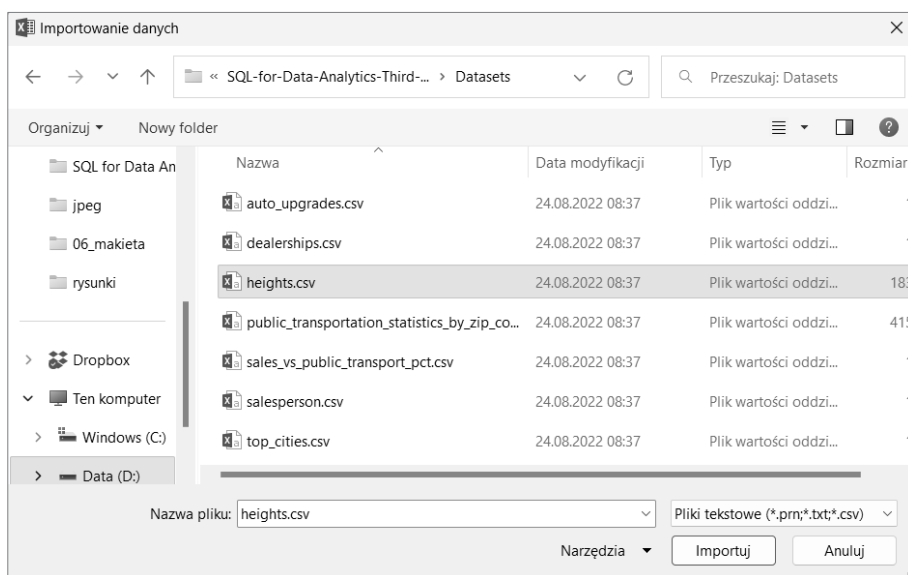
Importowanie danych

« SQL-for-Data-Analytics-Third-... > Datasets

Przeszukaj: Datasets

Organizuj ▾ Nowy folder

SQL for Data An
jpeg
06_makieta
rysunki
Dropbox
Ten komputer
Windows (C:)
Data (D:)

| Nazwa | Data modyfikacji | Typ | Rozmiar |
|---|---|---|---|
| auto_upgrades.csv | 24.08.2022 08:37 | Plik wartości oddzi... | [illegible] |
| dealerships.csv | 24.08.2022 08:37 | Plik wartości oddzi... | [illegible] |
| heights.csv | 24.08.2022 08:37 | Plik wartości oddzi... | 18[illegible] |
| public_transportation_statistics_by_zip_co... | 24.08.2022 08:37 | Plik wartości oddzi... | 41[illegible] |
| sales_vs_public_transport_pct.csv | 24.08.2022 08:37 | Plik wartości oddzi... | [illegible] |
| salesperson.csv | 24.08.2022 08:37 | Plik wartości oddzi... | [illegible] |
| top_cities.csv | 24.08.2022 08:37 | Plik wartości oddzi... | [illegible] |

Nazwa pliku: heights.csv

Pliki tekstowe (*.prn;*.txt;*.csv)

Narzędzia ▾ Importuj Anuluj